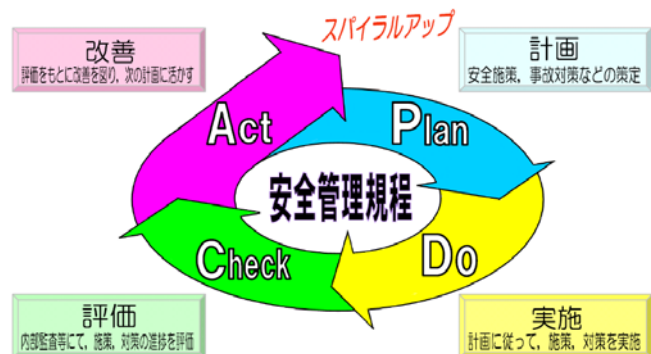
スパイラルアップ

改善
評価をもとに改善を図り、次の計画に活かす

計画
安全施策、事故対策などの策定

Act

Plan

安全管理規程

Check

Do

評価
内部監査等にて、施策、対策の進捗を評価

実施
計画に従って、施策、対策を実施